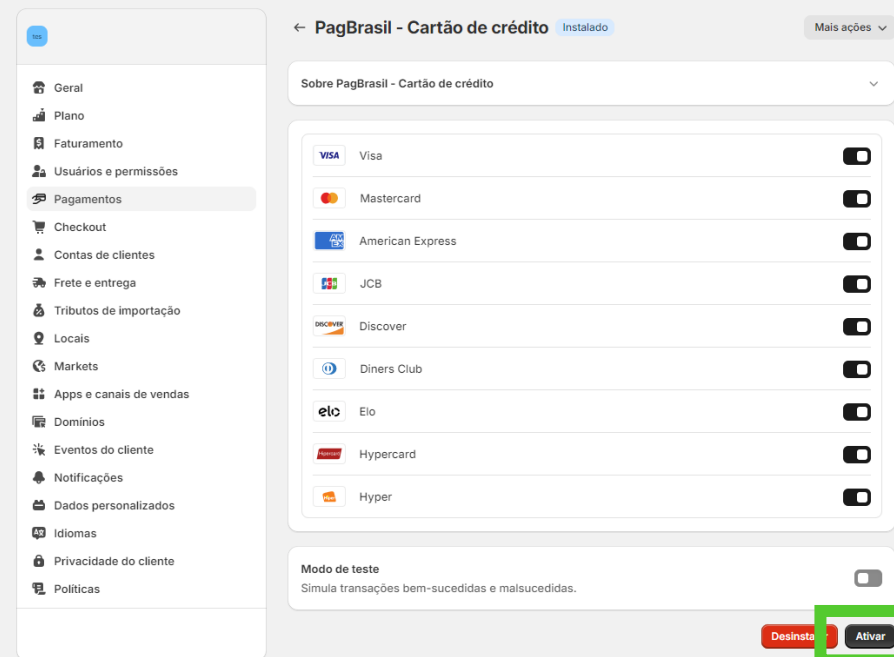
tes

Geral
Plano
Faturamento
Usuários e permissões
Pagamentos
Checkout
Contas de clientes
Frete e entrega
Tributos de importação
Locais
Markets
Apps e canais de vendas
Domínios
Eventos do cliente
Notificações
Dados personalizados
Idiomas
Privacidade do cliente
Políticas

← PagBrasil - Cartão de crédito Instalado

Mais ações

Sobre PagBrasil - Cartão de crédito

VISA Visa
Mastercard
AMEX American Express
JCB JCB
DISCOVER Discover
Diners Club
elo Elo
Hipercard Hypercard
Hyper Hyper

Modo de teste
Simula transações bem-sucedidas e malsucedidas.

Desinsta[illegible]
Ativar